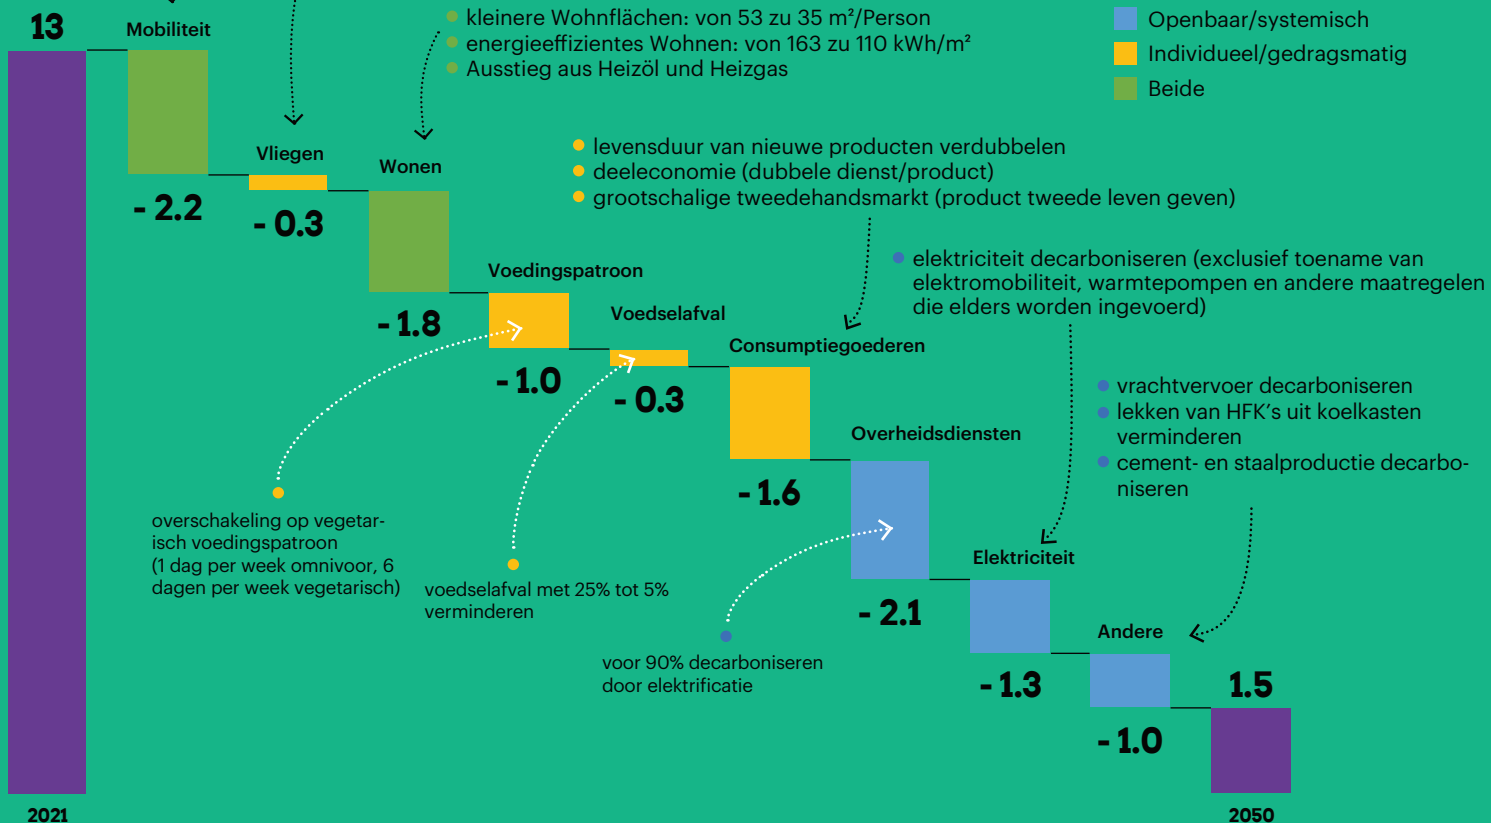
13

Mobiliteit

- 2.2

Vliegen

- 0.3

kleinere Wohnflächen: von 53 zu 35 m²/Person
energieeffizientes Wohnen: von 163 zu 110 kWh/m²
Ausstieg aus Heizöl und Heizgas

Wonen

- 1.8

Openbaar/systemisch
Individueel/gedragsmatig
Beide

levensduur van nieuwe producten verdubbelen
deeleconomie (dubbele dienst/product)
grootschalige tweedehandsmarkt (product tweede leven geven)

Voedingspatroon

- 1.0

Voedselafval

- 0.3

Consumptiegoederen

- 1.6

elektriciteit decarboniseren (exclusief toename van elektromobiliteit, warmtepompen en andere maatregelen die elders worden ingevoerd)

vrachtvervoer decarboniseren
lekken van HFK's uit koelkasten verminderen
cement- en staalproductie decarboniseren

Overheidsdiensten

- 2.1

Elektriciteit

- 1.3

Andere

- 1.0

1.5

overschakeling op vegetarisch voedingspatroon (1 dag per week omnivoor, 6 dagen per week vegetarisch)

voedselafval met 25% tot 5% verminderen

voor 90% decarboniseren door elektrificatie

2021

2050